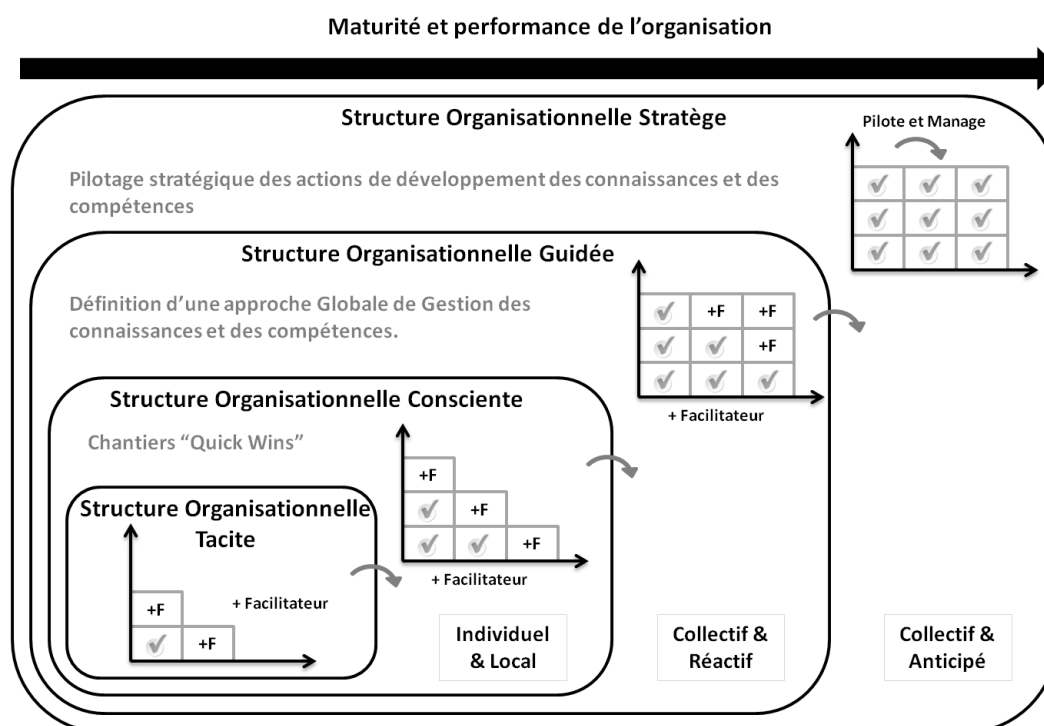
Maturité et performance de l'organisation

Structure Organisationnelle Stratège

Pilote et Manage

Pilotage stratégique des actions de développement des connaissances et des compétences

Structure Organisationnelle Guidée

Définition d'une approche Globale de Gestion des connaissances et des compétences.

| ✓ | +F | +F |
|---|---|---|
| ✓ | ✓ | +F |
| ✓ | ✓ | ✓ |

+ Facilitateur

Structure Organisationnelle Consciente

Chantiers "Quick Wins"

+F
✓ +F
✓ ✓ +F

+ Facilitateur

Structure Organisationnelle Tacite

+F
✓ +F

+ Facilitateur

Individuel & Local

Collectif & Réactif

Collectif & Anticipé